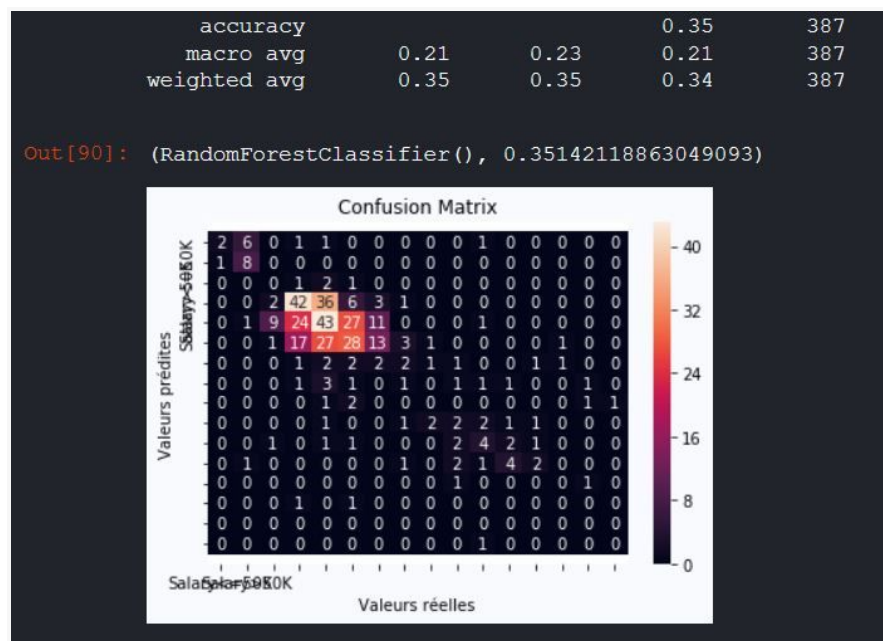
accuracy 0.35 387
macro avg 0.21 0.23 0.21 387
weighted avg 0.35 0.35 0.34 387

Out[90]: (RandomForestClassifier(), 0.35142118863049093)

Confusion Matrix

| | | | | | | | | | | | | | | | |
|---|---|---|---|---|---|---|---|---|---|---|---|---|---|---|---|
| 2 | 6 | 0 | 1 | 1 | 0 | 0 | 0 | 0 | 0 | 1 | 0 | 0 | 0 | 0 | 0 |
| 1 | 8 | 0 | 0 | 0 | 0 | 0 | 0 | 0 | 0 | 0 | 0 | 0 | 0 | 0 | 0 |
| 0 | 0 | 0 | 1 | 2 | 1 | 0 | 0 | 0 | 0 | 0 | 0 | 0 | 0 | 0 | 0 |
| 0 | 0 | 2 | 42 | 36 | 6 | 3 | 1 | 0 | 0 | 0 | 0 | 0 | 0 | 0 | 0 |
| 0 | 1 | 9 | 24 | 43 | 27 | 11 | 0 | 0 | 0 | 1 | 0 | 0 | 0 | 0 | 0 |
| 0 | 0 | 1 | 17 | 27 | 28 | 13 | 3 | 1 | 0 | 0 | 0 | 0 | 1 | 0 | 0 |
| 0 | 0 | 0 | 1 | 2 | 2 | 2 | 2 | 1 | 1 | 0 | 0 | 1 | 1 | 0 | 0 |
| 0 | 0 | 0 | 1 | 3 | 1 | 0 | 1 | 0 | 1 | 1 | 1 | 0 | 0 | 1 | 0 |
| 0 | 0 | 0 | 0 | 1 | 2 | 0 | 0 | 0 | 0 | 0 | 0 | 0 | 0 | 1 | 1 |
| 0 | 0 | 0 | 0 | 1 | 0 | 0 | 1 | 2 | 2 | 2 | 1 | 1 | 0 | 0 | 0 |
| 0 | 0 | 1 | 0 | 1 | 1 | 0 | 0 | 0 | 2 | 4 | 2 | 1 | 0 | 0 | 0 |
| 0 | 1 | 0 | 0 | 0 | 0 | 0 | 1 | 0 | 2 | 1 | 4 | 2 | 0 | 0 | 0 |
| 0 | 0 | 0 | 0 | 0 | 0 | 0 | 0 | 0 | 1 | 0 | 0 | 0 | 0 | 1 | 0 |
| 0 | 0 | 0 | 1 | 0 | 1 | 0 | 0 | 0 | 0 | 0 | 0 | 0 | 0 | 0 | 0 |
| 0 | 0 | 0 | 0 | 0 | 0 | 0 | 0 | 0 | 0 | 0 | 0 | 0 | 0 | 0 | 0 |
| 0 | 0 | 0 | 0 | 0 | 0 | 0 | 0 | 0 | 0 | 1 | 0 | 0 | 0 | 0 | 0 |

Salary>50K
Salary<50K
Valeurs prédites
Salary>50K
Valeurs réelles
40
32
24
16
8
0